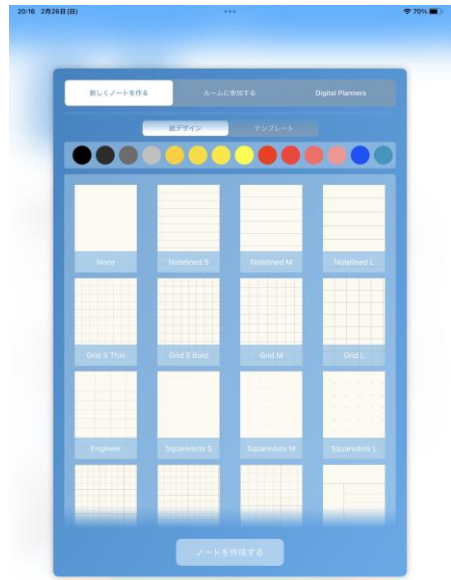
20:16 2月26日(日)

70%

新しくノートを作る

ルームに参加する

Digital Planners

紙デザイン

テンプレート

None

Notelined S

Notelined M

Notelined L

Grid S Thin

Grid S Bold

Grid M

Grid L

Engineer

Squaredots S

Squaredots M

Squaredots L

ノートを作成する